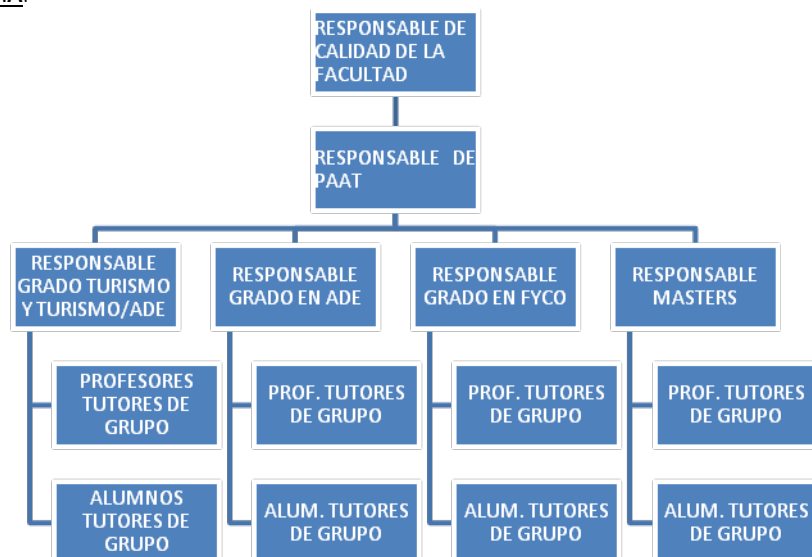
RESPONSABLE DE CALIDAD DE LA FACULTAD

RESPONSABLE DE PAAT

RESPONSABLE GRADO TURISMO Y TURISMO/ADE

PROFESORES TUTORES DE GRUPO

ALUMNOS TUTORES DE GRUPO

RESPONSABLE GRADO EN ADE

PROF. TUTORES DE GRUPO

ALUM. TUTORES DE GRUPO

RESPONSABLE GRADO EN FYCO

PROF. TUTORES DE GRUPO

ALUM. TUTORES DE GRUPO

RESPONSABLE MASTERS

PROF. TUTORES DE GRUPO

ALUM. TUTORES DE GRUPO